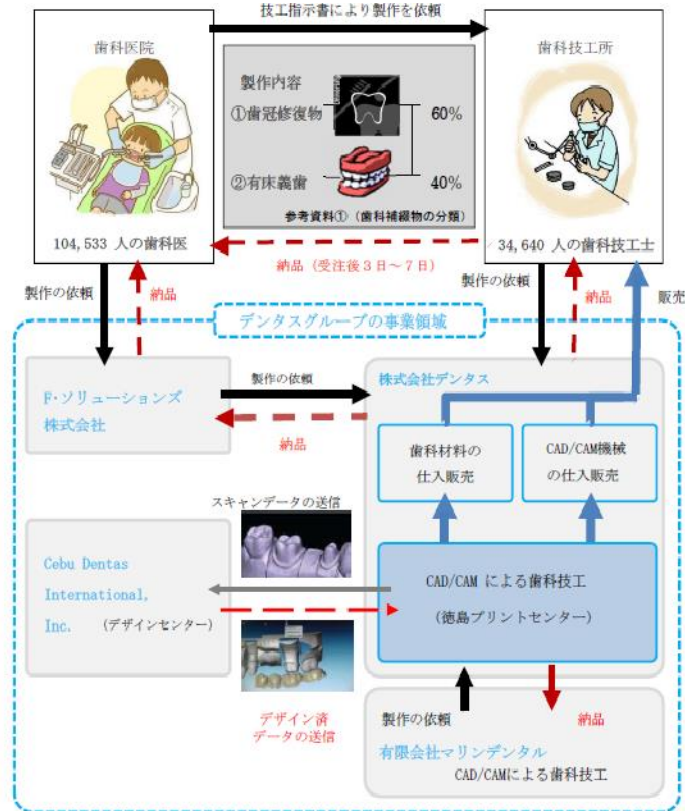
技工指示書により製作を依頼

歯科医院

104,533 人の歯科医

製作内容

①歯冠修復物 60%

②有床義歯 40%

参考資料①（歯科補綴物の分類）

歯科技工所

34,640 人の歯科技工士

納品（受注後３日～７日）

製作の依頼

納品

製作の依頼

納品

販売

デンタスグループの事業領域

F・ソリューションズ株式会社

製作の依頼

納品

株式会社デンタス

歯科材料の仕入販売

CAD/CAM機械の仕入販売

スキャンデータの送信

Cebu Dentas International, Inc. （デザインセンター）

CAD/CAM による歯科技工

（徳島プリントセンター）

デザイン済データの送信

製作の依頼

納品

有限会社マリンデンタル

CAD/CAMによる歯科技工